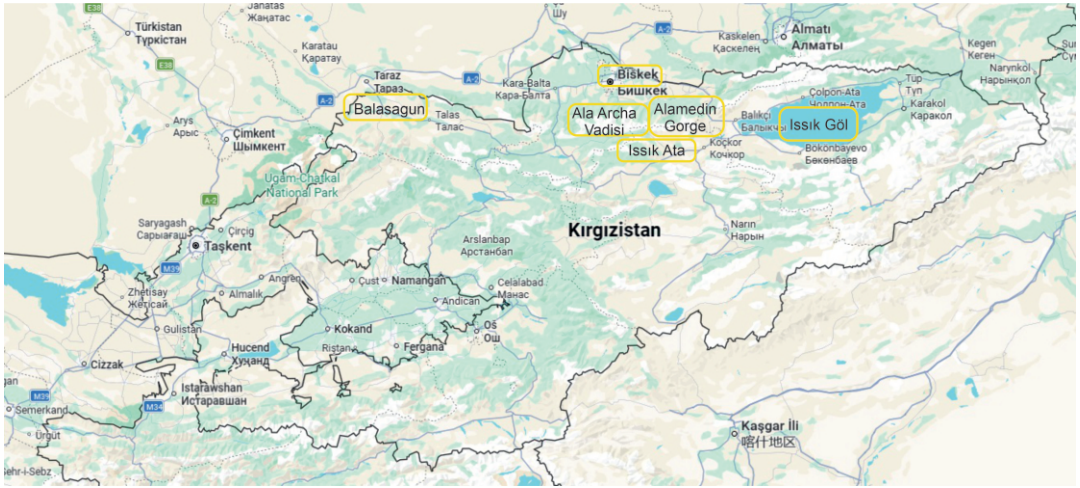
Janatas
Жанатас
Türkistan
Түркістан
E38
Karatau
Қаратау
E38
Шу
Kaskelen
Қаскелең
Almatı
Алматы
A-2
Kegen
Кеген
Narynkol
Нарынкол
Taraz
Тараз
A-2
Balasagun
A-2
Kara-Balta
Кара-Балта
Bişkek
Бишкек
Ala Archa Vadisi
Alamedin Gorge
Tup
Түп
Çolpon-Ata
Чолпон-Ата
Balıkçı
Балыкчы
Issık Göl
Karakol
Каракол
Arys
Арыс
Talas
Талас
Çimkent
Шымкент
Issık Ata
Koçkor
Кочкор
Bokonbayevo
Бөкөнбаев
A-2
Ugam-Chatkal National Park
Saryagash
Сарыағаш
Çirçiq
Taşkent
M39
Kırgızistan
Arslanbap
Арстанбап
Narın
Нарын
Angren
Zhetisay
Жетісай
Almalık
Çust
Namangan
Andican
Celalabad
Манас
Gulistan
Hucend
Хуҷанд
Kokand
Rıştan
Fergana
Oş
Ош
Cizzak
Istarawshan
Истаравшан
M34
Semerkand
Urgut
Kaşgar İli
喀什地区
Şehr-i Sebz